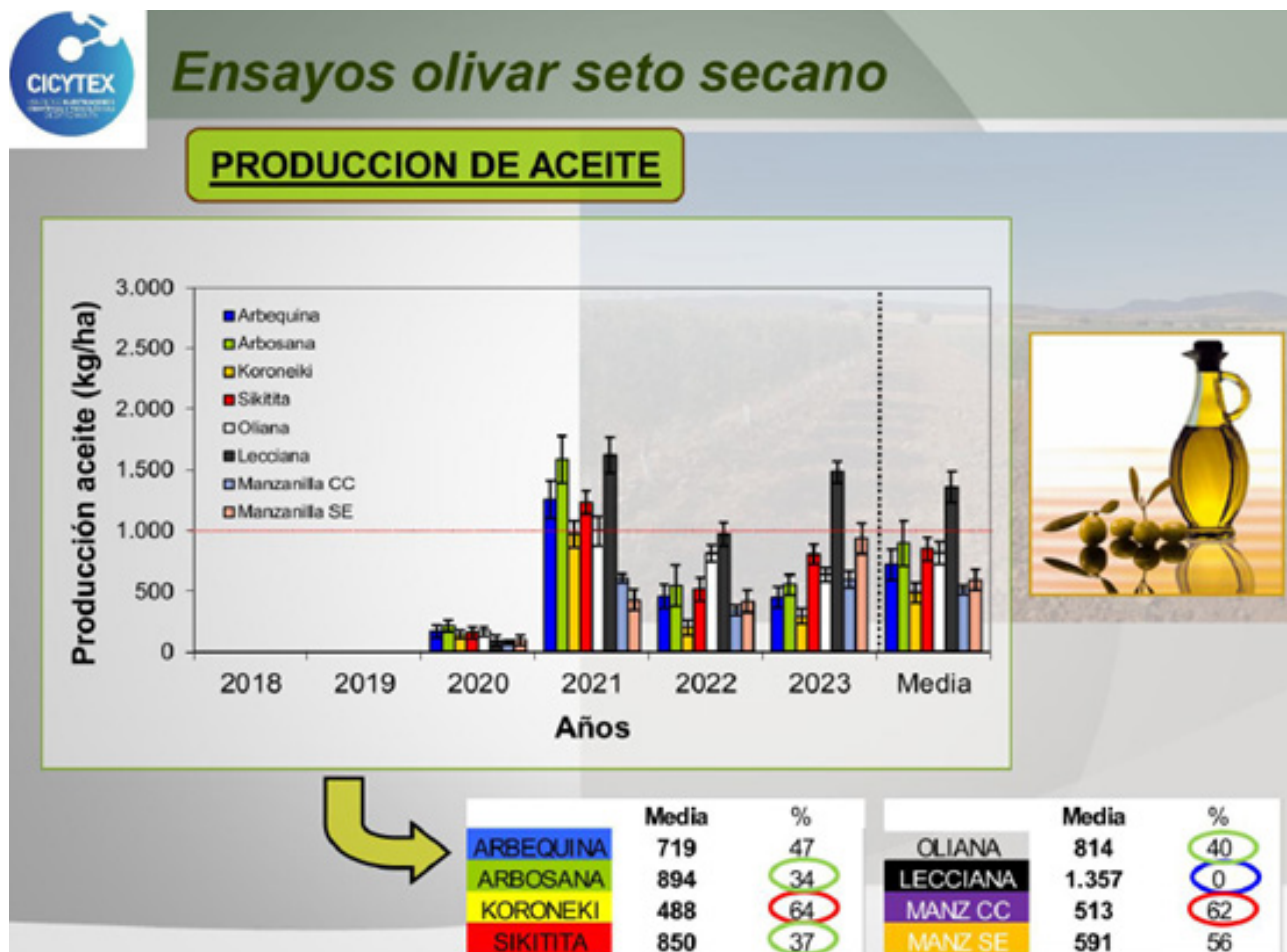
CICYTEX

Ensayos olivar seto secano

PRODUCCION DE ACEITE

Producción aceite (kg/ha)

3.000
2.500
2.000
1.500
1.000
500
0

Arbequina
Arbosana
Koroneiki
Sikitita
Oliana
Lecciana
Manzanilla CC
Manzanilla SE

2018 2019 2020 2021 2022 2023 Media

Años

| | Media | % |
|---|---|---|
| ARBEQUINA | 719 | 47 |
| ARBOSANA | 894 | 34 |
| KORONEKI | 488 | 64 |
| SIKITITA | 850 | 37 |

| | Media | % |
|---|---|---|
| OLIANA | 814 | 40 |
| LECCIANA | 1.357 | 0 |
| MANZ CC | 513 | 62 |
| MANZ SE | 591 | 56 |